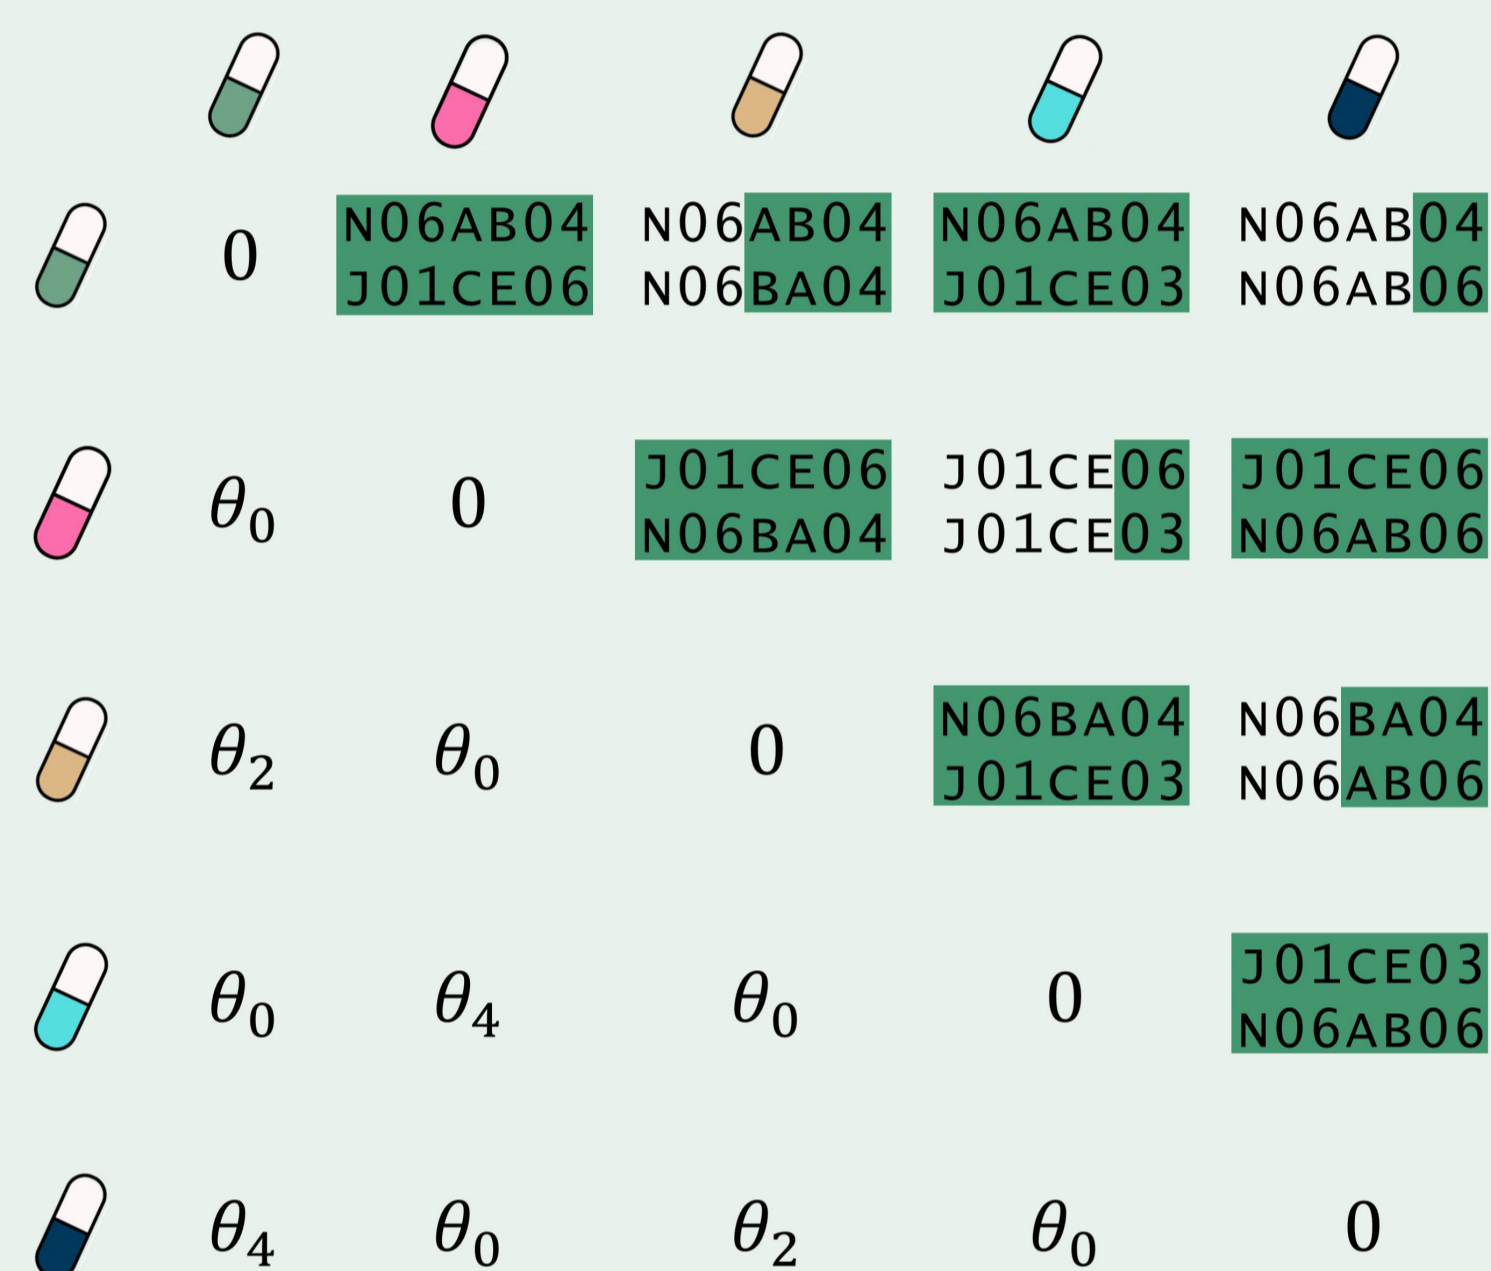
| | | | | | |
|---|---|---|---|---|---|
| | 0 | N06AB04 J01CE06 | N06AB04 N06BA04 | N06AB04 J01CE03 | N06AB04 N06AB06 |
| | $\theta_0$ | 0 | J01CE06 N06BA04 | J01CE06 J01CE03 | J01CE06 N06AB06 |
| | $\theta_2$ | $\theta_0$ | 0 | N06BA04 J01CE03 | N06BA04 N06AB06 |
| | $\theta_0$ | $\theta_4$ | $\theta_0$ | 0 | J01CE03 N06AB06 |
| | $\theta_4$ | $\theta_0$ | $\theta_2$ | $\theta_0$ | 0 |